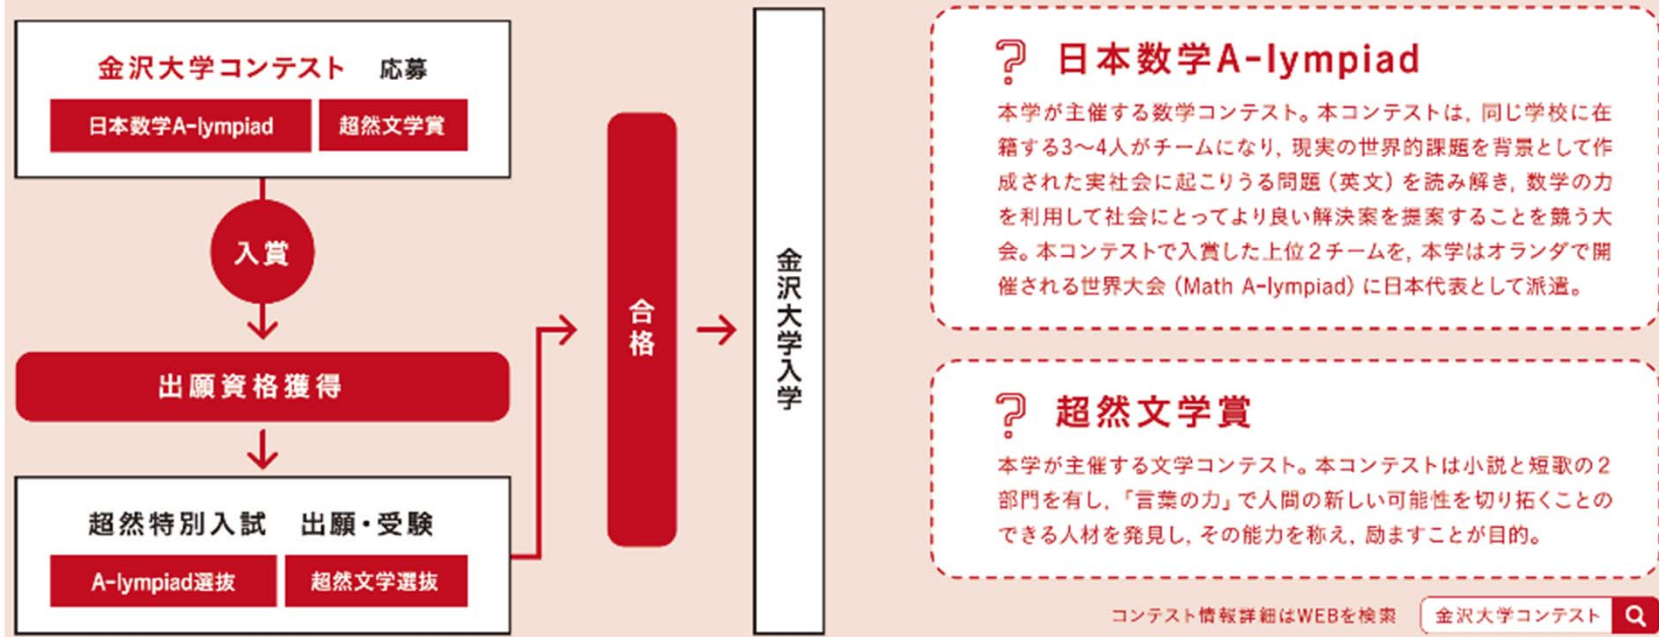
金沢大学コンテスト　応募

日本数学A-lympiad　超然文学賞

入賞

出願資格獲得

超然特別入試　出願・受験

A-lympiad選抜　超然文学選抜

合格

金沢大学入学

日本数学A-lympiad

本学が主催する数学コンテスト。本コンテストは，同じ学校に在籍する3〜4人がチームになり，現実の世界的課題を背景として作成された実社会に起こりうる問題（英文）を読み解き，数学の力を利用して社会にとってより良い解決案を提案することを競う大会。本コンテストで入賞した上位２チームを，本学はオランダで開催される世界大会（Math A-lympiad）に日本代表として派遣。

超然文学賞

本学が主催する文学コンテスト。本コンテストは小説と短歌の２部門を有し，「言葉の力」で人間の新しい可能性を切り拓くことのできる人材を発見し，その能力を称え，励ますことが目的。

コンテスト情報詳細はWEBを検索　金沢大学コンテスト